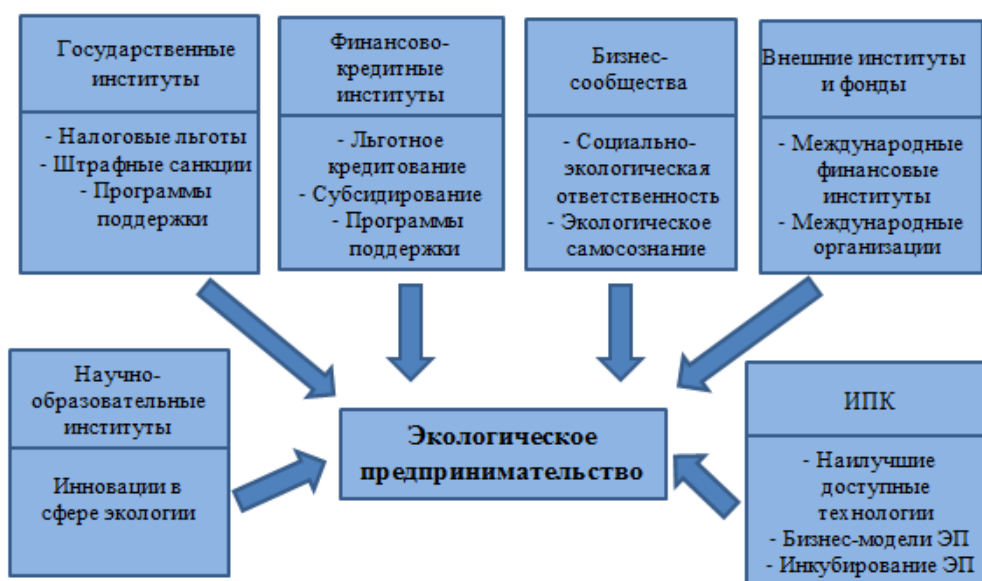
Государственные институты

- Налоговые льготы
- Штрафные санкции
- Программы поддержки

Финансово-кредитные институты

- Льготное кредитование
- Субсидирование
- Программы поддержки

Бизнес-сообщества

- Социально-экологическая ответственность
- Экологическое самосознание

Внешние институты и фонды

- Международные финансовые институты
- Международные организации

Научно-образовательные институты

Инновации в сфере экологии

Экологическое предпринимательство

ИПК

- Наилучшие доступные технологии
- Бизнес-модели ЭП
- Инкубирование ЭП